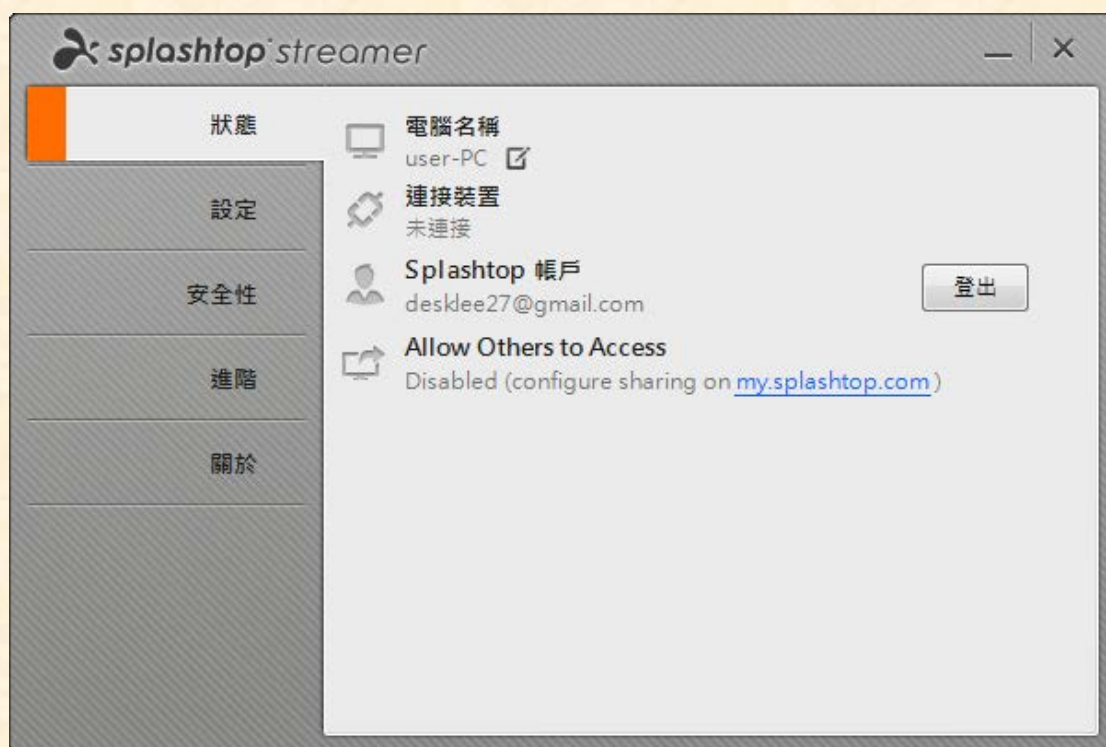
splashtop streamer

狀態

設定

安全性

進階

關於

電腦名稱
user-PC

連接裝置
未連接

Splashtop 帳戶
desklee27@gmail.com

登出

Allow Others to Access
Disabled (configure sharing on my.splashtop.com)